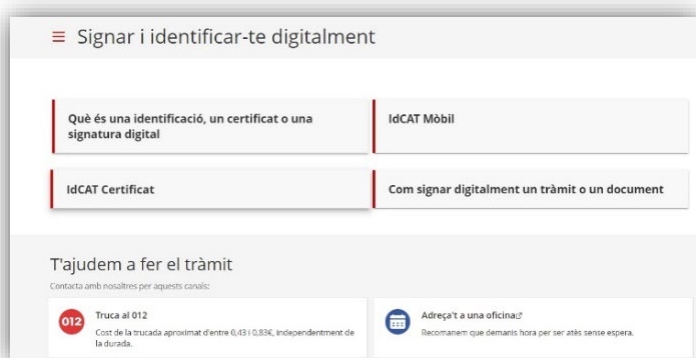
≡ Signar i identificar-te digitalment

Què és una identificació, un certificat o una signatura digital

IdCAT Mòbil

IdCAT Certificat

Com signar digitalment un tràmit o un document

T'ajudem a fer el tràmit

Contacta amb nosaltres per aquests canals:

012

Truca al 012

Cost de la trucada aproximat d'entre 0,43 i 0,83€, independentment de la durada.

Adreça't a una oficina

Recomanem que demanis hora per ser atès sense espera.